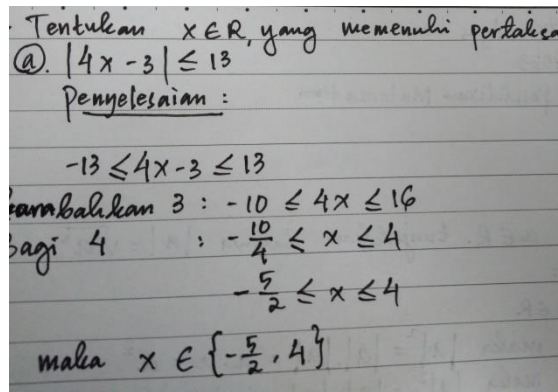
Tentukan $x \in R$, yang memenuhi pertaksa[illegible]

ⓐ. $|4x-3| \leq 13$

Penyelesaian :

$-13 \leq 4x-3 \leq 13$

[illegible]ambahkan 3 : $-10 \leq 4x \leq 16$

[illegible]agi 4 : $-\frac{10}{4} \leq x \leq 4$

$-\frac{5}{2} \leq x \leq 4$

maka $x \in \{-\frac{5}{2}, 4\}$